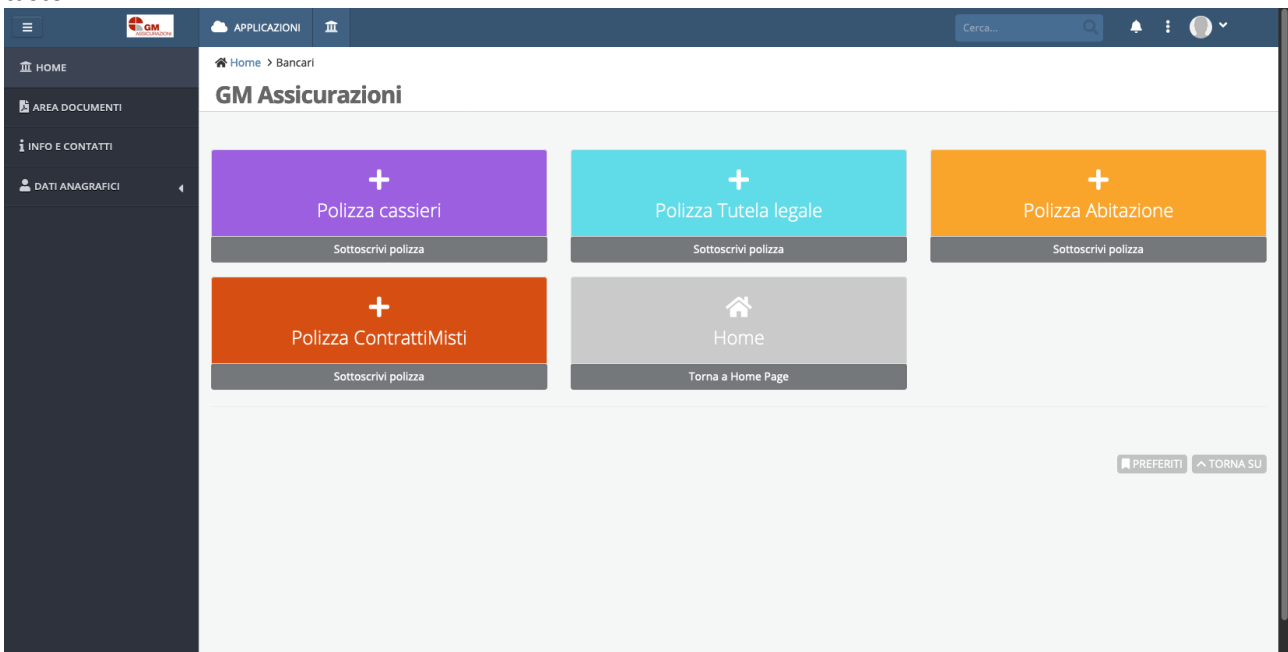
GM ASSICURAZIONI

APPLICAZIONI

Cerca...

HOME

AREA DOCUMENTI

INFO E CONTATTI

DATI ANAGRAFICI

Home > Bancari

GM Assicurazioni

+
Polizza cassieri
Sottoscrivi polizza

+
Polizza Tutela legale
Sottoscrivi polizza

+
Polizza Abitazione
Sottoscrivi polizza

+
Polizza ContrattiMisti
Sottoscrivi polizza

Home
Torna a Home Page

PREFERITI

TORNA SU